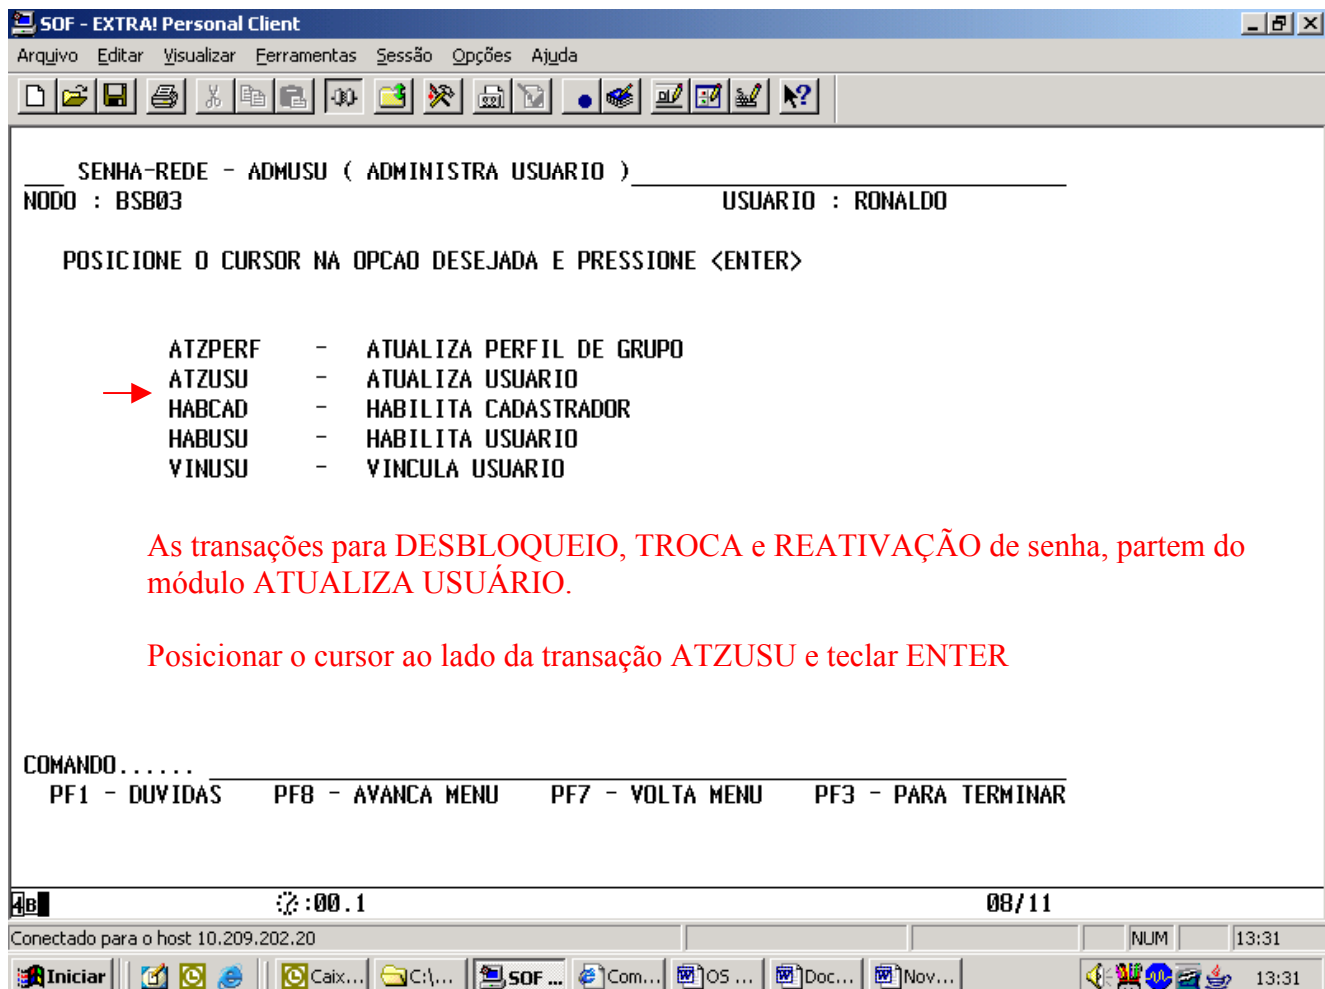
SOF - EXTRA! Personal Client

Arquivo Editar Visualizar Ferramentas Sessão Opções Ajuda

___ SENHA-REDE - ADMUSU ( ADMINISTRA USUARIO ) ___
NODO : BSB03 USUARIO : RONALDO

POSICIONE O CURSOR NA OPCAO DESEJADA E PRESSIONE <ENTER>

ATZPERF - ATUALIZA PERFIL DE GRUPO
ATZUSU - ATUALIZA USUARIO
HABCAD - HABILITA CADASTRADOR
HABUSU - HABILITA USUARIO
VINUSU - VINCULA USUARIO

As transações para DESBLOQUEIO, TROCA e REATIVAÇÃO de senha, partem do módulo ATUALIZA USUÁRIO.

Posicionar o cursor ao lado da transação ATZUSU e teclar ENTER

COMANDO...... ___
PF1 - DUVIDAS PF8 - AVANCA MENU PF7 - VOLTA MENU PF3 - PARA TERMINAR

4B :00.1 08/11

Conectado para o host 10.209.202.20 NUM 13:31

Iniciar Caix... C:\... SOF ... Com... OS ... Doc... Nov... 13:31